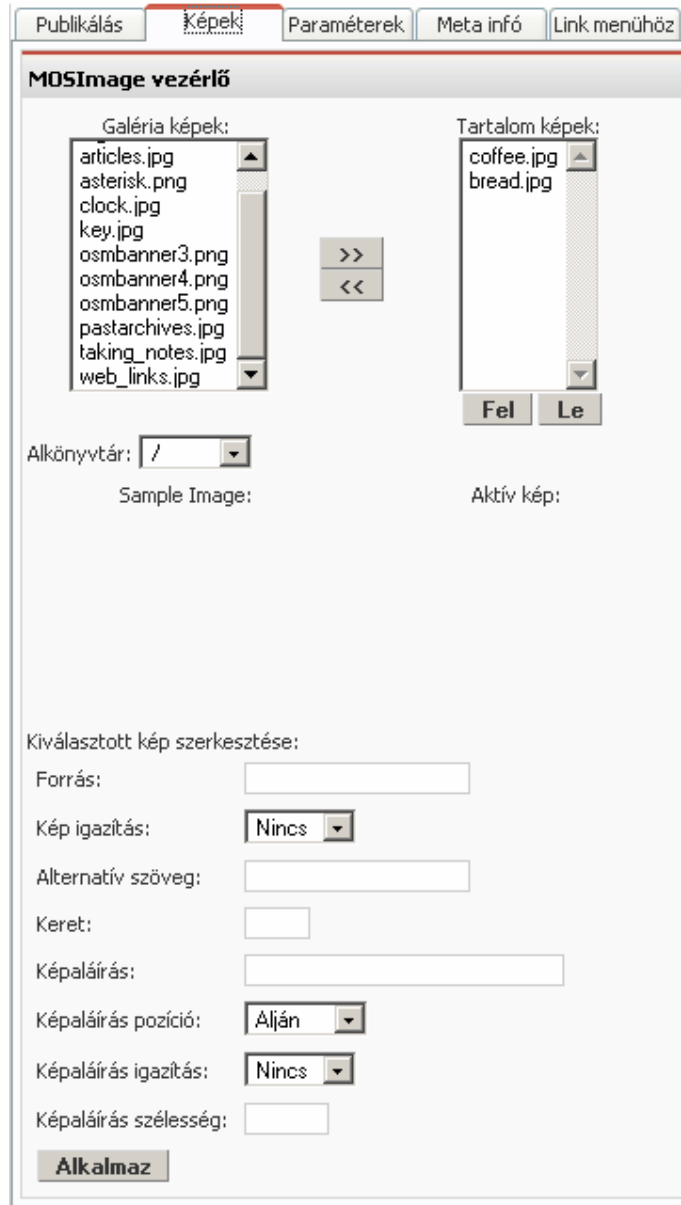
Publikálás | Képek | Paraméterek | Meta infó | Link menühöz

MOSImage vezérlő

Galéria képek:
articles.jpg
asterisk.png
clock.jpg
key.jpg
osmbanner3.png
osmbanner4.png
osmbanner5.png
pastarchives.jpg
taking_notes.jpg
web_links.jpg

>>
<<

Tartalom képek:
coffee.jpg
bread.jpg

Fel Le

Alkönyvtár: /

Sample Image:

Aktív kép:

Kiválasztott kép szerkesztése:

Forrás:

Kép igazítás: Nincs

Alternatív szöveg:

Keret:

Képaláírás:

Képaláírás pozíció: Alján

Képaláírás igazítás: Nincs

Képaláírás szélesség:

Alkalmaz